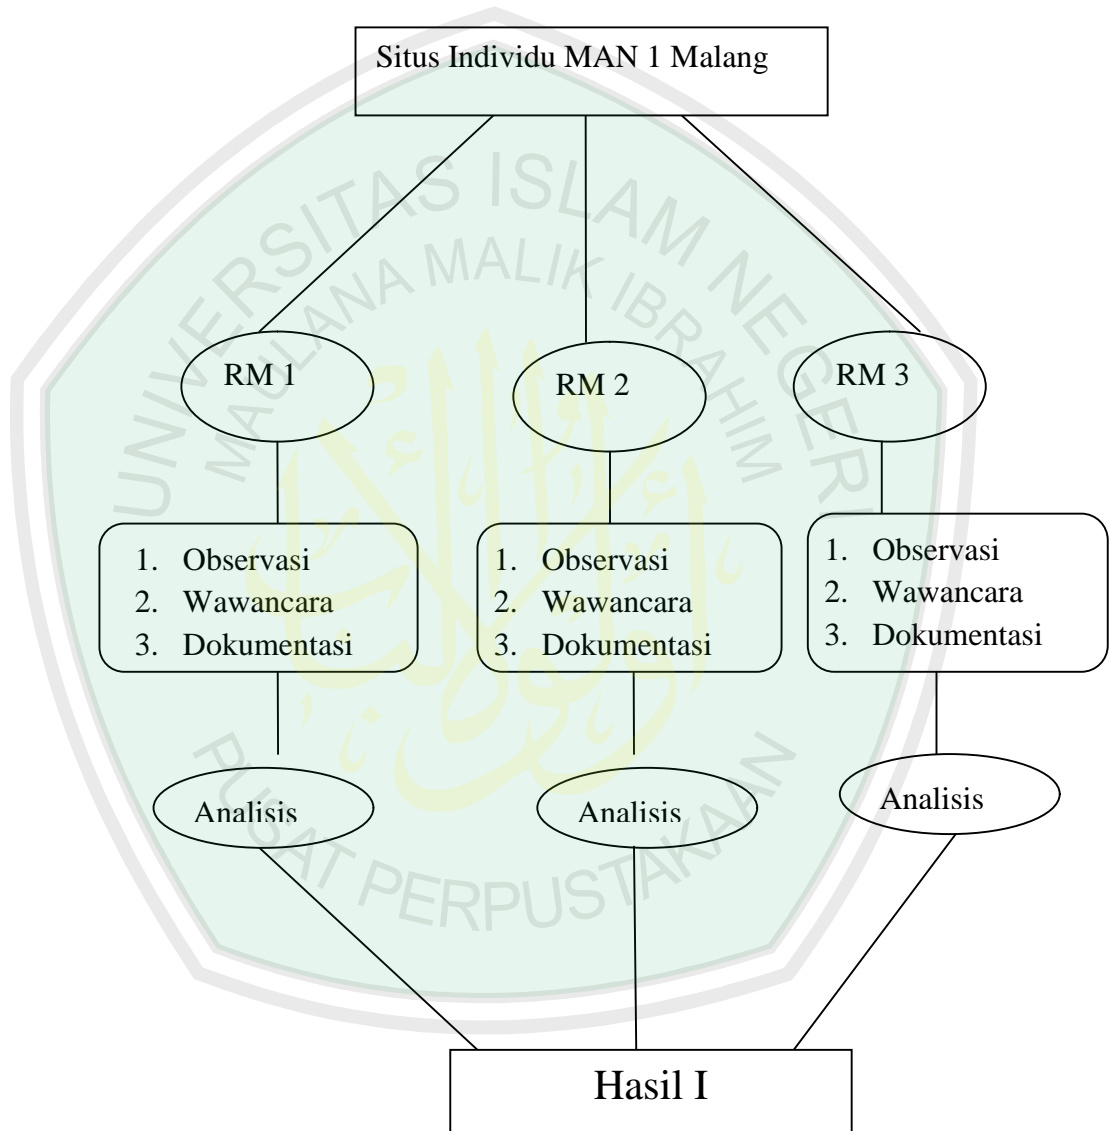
Situs Individu MAN 1 Malang

RM 1

RM 2

RM 3

1. Observasi
2. Wawancara
3. Dokumentasi

1. Observasi
2. Wawancara
3. Dokumentasi

1. Observasi
2. Wawancara
3. Dokumentasi

Analisis

Analisis

Analisis

Hasil I

UNIVERSITAS ISLAM NEGERI MAULANA MALIK IBRAHIM

PUSAT PERPUSTAKAAN